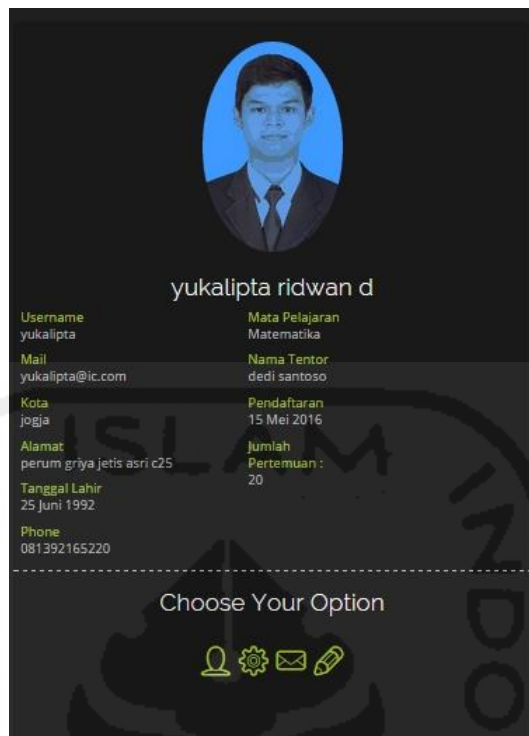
yukalipta ridwan d

Username
yukalipta

Mail
yukalipta@ic.com

Kota
jogja

Alamat
perum griya jetis asri c25

Tanggal Lahir
25 Juni 1992

Phone
081392165220

Mata Pelajaran
Matematika

Nama Tentor
dedi santoso

Pendaftaran
15 Mei 2016

Jumlah Pertemuan :
20

Choose Your Option